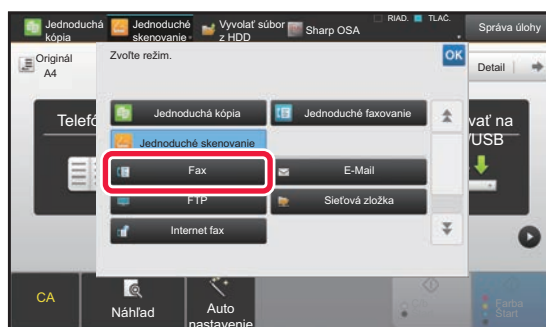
Jednoduchá kópia
Jednoduché skenovanie
Vyvolať súbor z HDD
Sharp OSA
RIAD. TLAČ.
Správa úlohy
Originál A4
Zvoľte režim.
OK
Detail
Telef
vať na USB
Jednoduchá kópia
Jednoduché faxovanie
Jednoduché skenovanie
Fax
E-Mail
FTP
Sieťová zložka
Internet fax
CA
Náhľad
Auto nastavenie
Farba Start